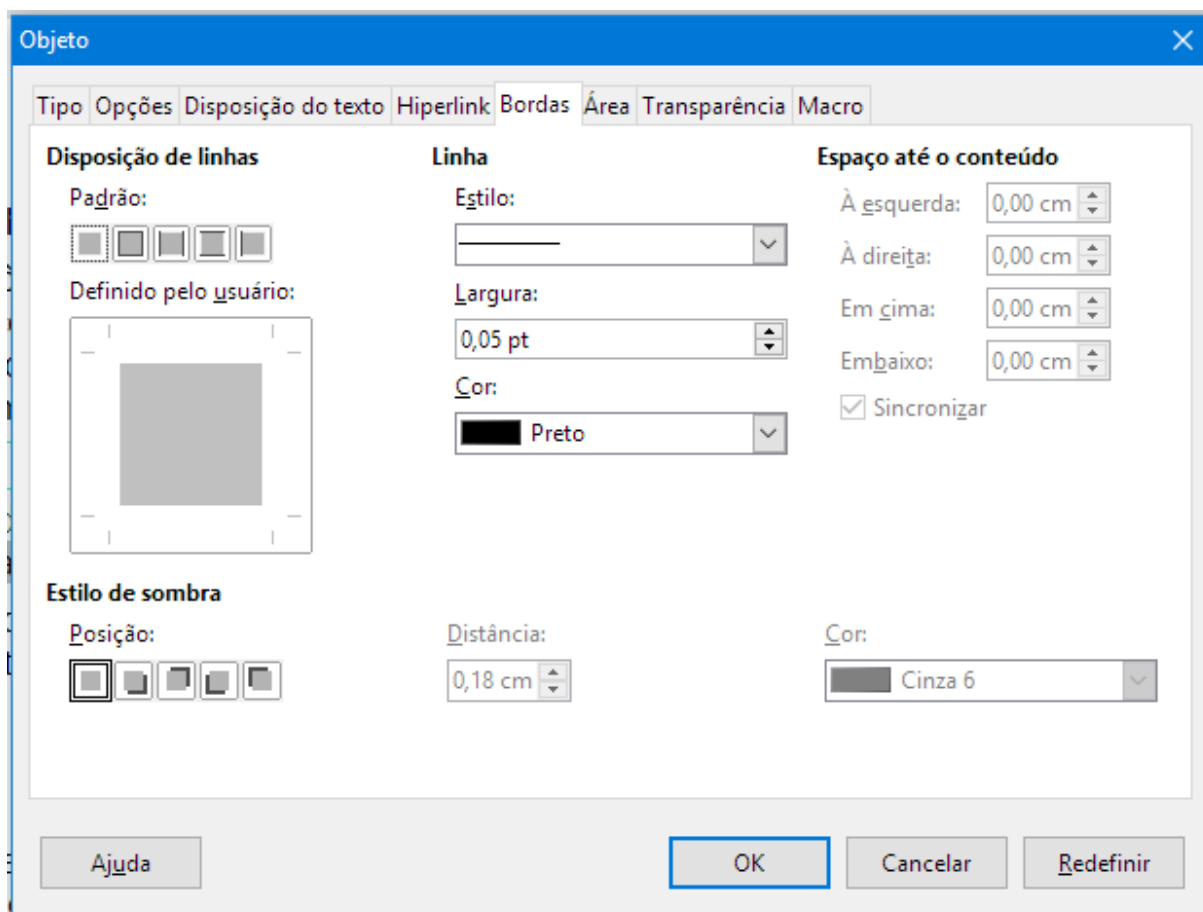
Objeto

Tipo | Opções | Disposição do texto | Hiperlink | Bordas | Área | Transparência | Macro

Disposição de linhas

Padrão:

Definido pelo usuário:

Linha

Estilo:

Largura:

0,05 pt

Cor:

Preto

Espaço até o conteúdo

À esquerda: 0,00 cm

À direita: 0,00 cm

Em cima: 0,00 cm

Embaixo: 0,00 cm

Sincronizar

Estilo de sombra

Posição:

Distância:

0,18 cm

Cor:

Cinza 6

Ajuda

OK

Cancelar

Redefinir